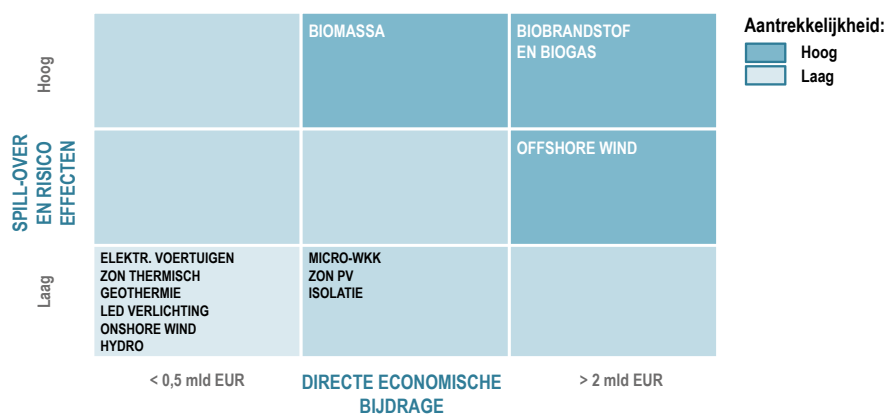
SPILL-OVER EN RISICO EFFECTEN

Hoog

Laag

| | | |
|---|---|---|
| | BIOMASSA | BIOBRANDSTOF EN BIOGAS |
| | | OFFSHORE WIND |
| ELEKTR. VOERTUIGEN ZON THERMISCH GEOTHERMIE LED VERLICHTING ONSHORE WIND HYDRO | MICRO-WKK ZON PV ISOLATIE | |

< 0,5 mld EUR

DIRECTE ECONOMISCHE BIJDRAGE

> 2 mld EUR

Aantrekkelijkheid:
Hoog
Laag